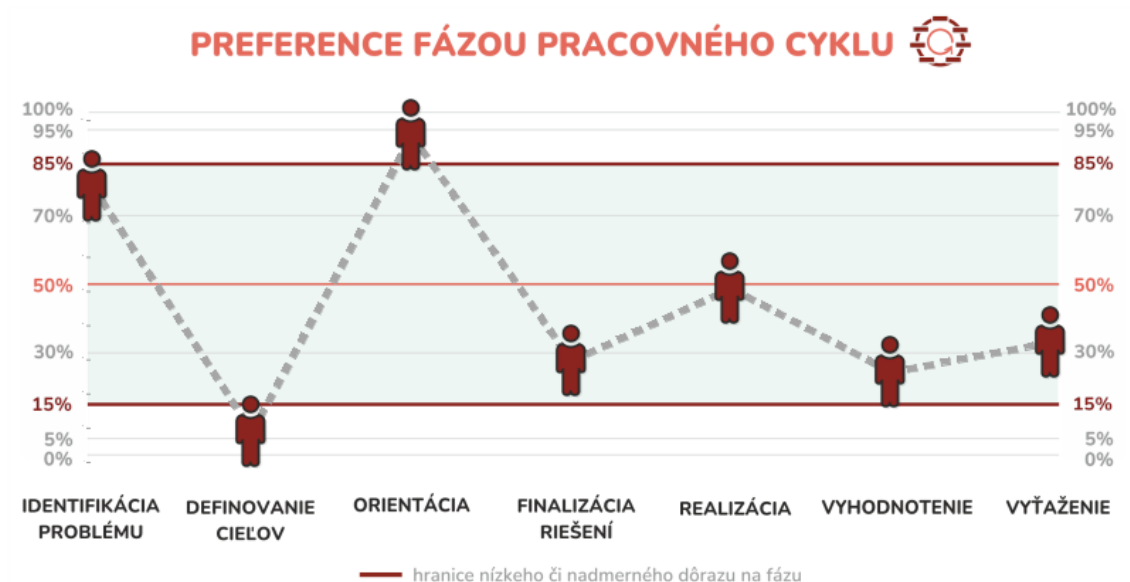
PREFERENCE FÁZOU PRACOVNÉHO CYKLU

100%
95%
85%
70%
50%
30%
15%
5%
0%

100%
95%
85%
70%
50%
30%
15%
5%
0%

IDENTIFIKÁCIA PROBLÉMU

DEFINOVANIE CIEĽOV

ORIENTÁCIA

FINALIZÁCIA RIEŠENÍ

REALIZÁCIA

VYHODNOTENIE

VYŤAŽENIE

hranice nízkeho či nadmerného dôrazu na fázu